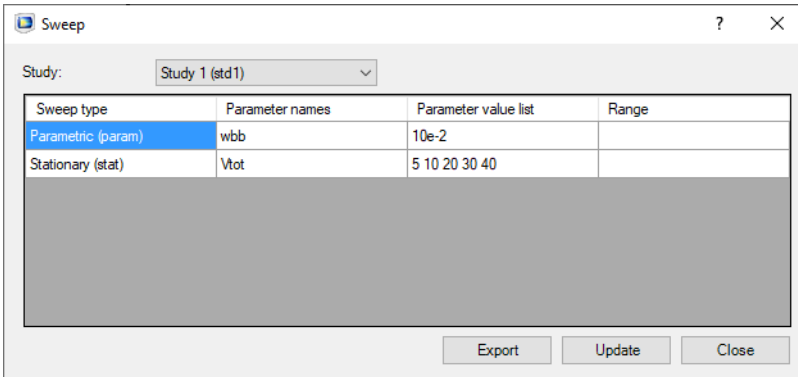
Sweep
?
X

Study: Study 1 (std1)

| Sweep type | Parameter names | Parameter value list | Range |
|---|---|---|---|
| Parametric (param) | wbb | 10e-2 | |
| Stationary (stat) | Vtot | 5 10 20 30 40 | |

Export Update Close